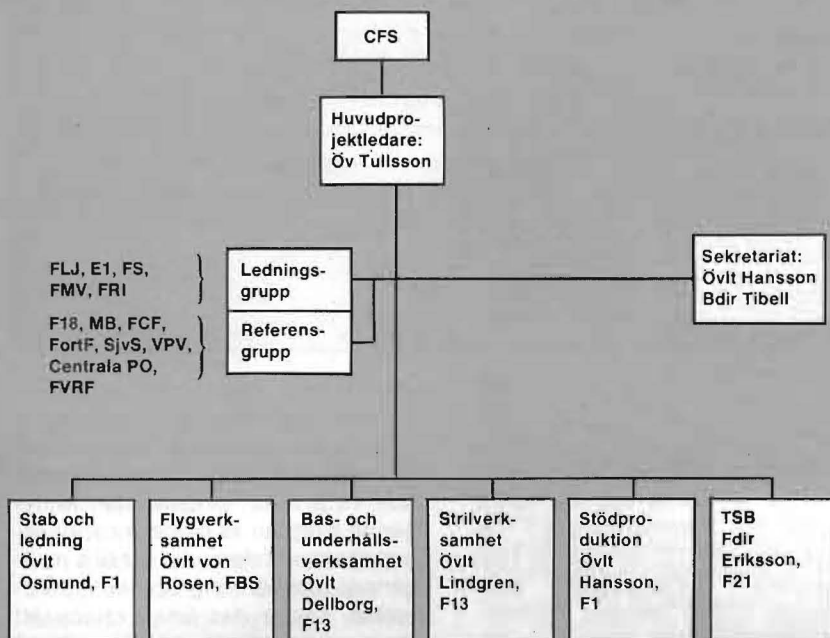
CFS

Huvudprojektledare: Öv Tullsson

FLJ, E1, FS, FMV, FRI

Ledningsgrupp

F18, MB, FCF, FortF, SjvS, VPV, Centrala PO, FVRF

Referensgrupp

Sekretariat: Övlt Hansson Bdir Tibell

Stab och ledning Övlt Osmund, F1

Flygverksamhet Övlt von Rosen, FBS

Bas- och underhållsverksamhet Övlt Dellborg, F13

Strilverksamhet Övlt Lindgren, F13

Stödproduktion Övlt Hansson, F1

TSB Fdir Eriksson, F21